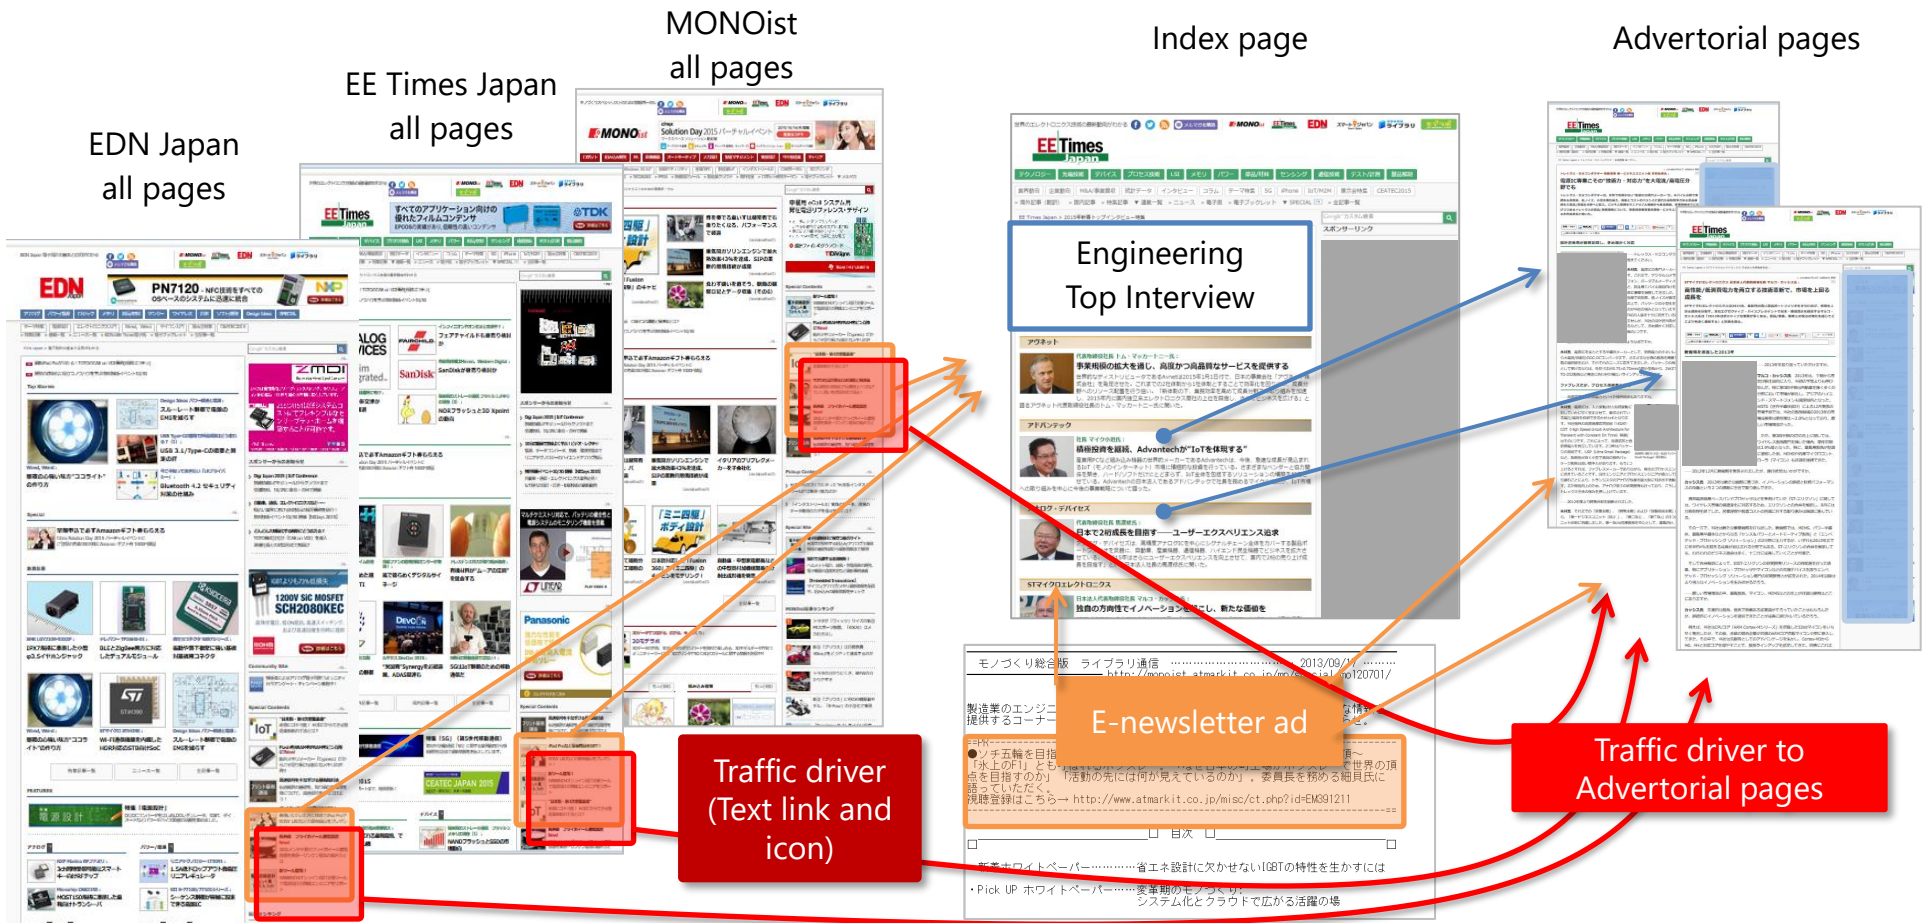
MONOist
all pages

Index page

Advertorial pages

EE Times Japan
all pages

EDN Japan
all pages

Engineering
Top Interview

E-newsletter ad

Traffic driver
(Text link and
icon)

Traffic driver to
Advertorial pages

モノづくり総合版　ライブラリ通信　2013/09/1
http://monoist.atmarkit.co.jp/m/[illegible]120701/

製造業のエンジ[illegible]
提供するコーナー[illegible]

●ソチ五輪を目指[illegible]
「氷上のF1」とも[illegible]で世界の頂点を目指すのか」「活動の先には何が見えているのか」、委員長を務める細貝氏に語っていただく。
視聴登録はこちら→ http://www.atmarkit.co.jp/misc/ct.php?id=EM391211

目次

・新着ホワイトペーパー………省エネ設計に欠かせないIGBTの特性を生かすには
・Pick UP ホワイトペーパー……変革期のモノづくり
システム化とクラウドで広がる活躍の場